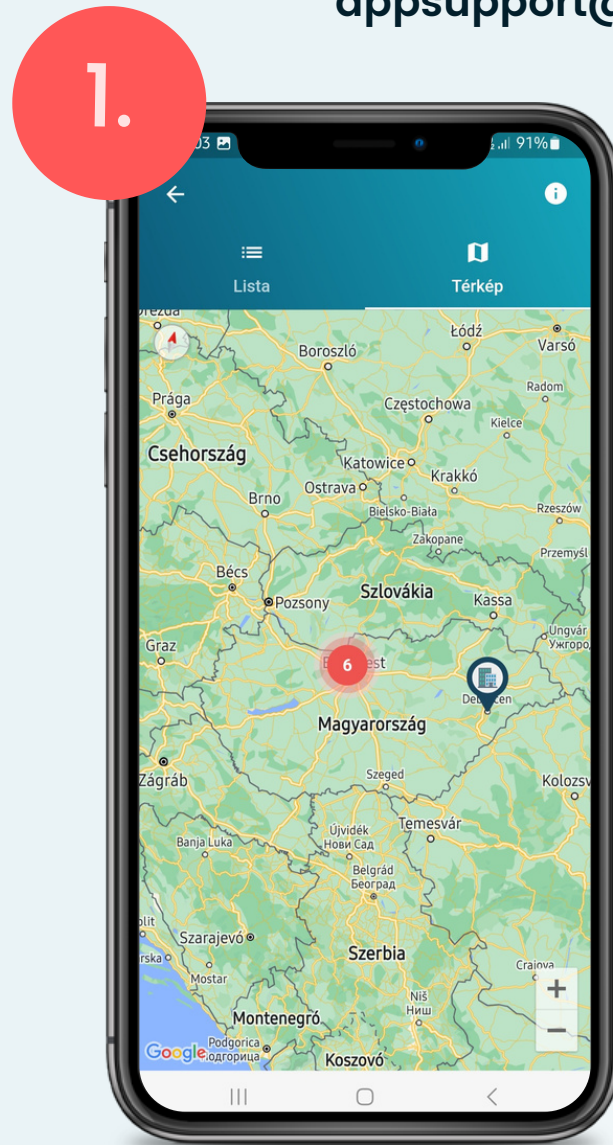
appsupport@

1.

03

91%

Lista

Térkép

Drezda

Łódź

Varsó

Boroszló

Radom

Prága

Częstochowa

Kielce

Csehország

Katowice

Krakkó

Ostrava

Brno

Bielsko-Biała

Rzeszów

Zakopane

Przemyśl

Bécs

Pozsony

Szlovákia

Kassa

Ungvár
Ужгород

Graz

6

B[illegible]est

De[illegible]cen

Magyarország

Zágráb

Szeged

Kolozsv

Temesvár

Újvidék
Нови Сад

Banja Luka

Belgrád
Београд

Split

Szarajevó

Szerbia

Craiova

Mostar

Niš
Ниш

Montenegró

Google

Podgorica
Подгорица

Koszovó

+

−